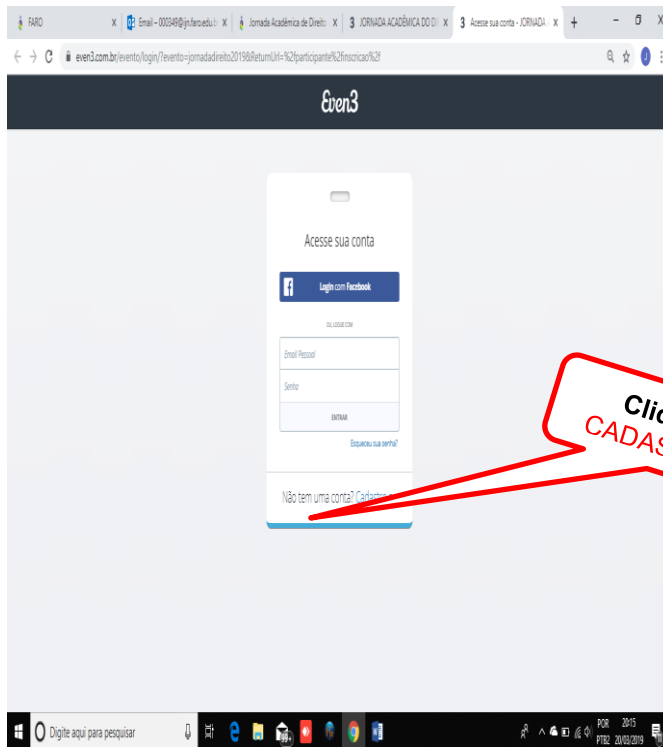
FARO
Email – 000349@jn.faro.edu.b
Jornada Acadêmica de Direito
JORNADA ACADÊMICA DO DI
Acesse sua conta - JORNADA
even3.com.br/evento/login/?evento=jornadadireito2019&ReturnUrl=%2fparticipante%2finscricao%2f

Even3

Acesse sua conta

Login com Facebook

OU, LOGUE COM

Email Pessoal

Senha

ENTRAR

Esqueceu sua senha?

Não tem uma conta? Cadastre-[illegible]

Clic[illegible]
CADAS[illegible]

Digite aqui para pesquisar
POR PTB2
20:15
20/03/2019